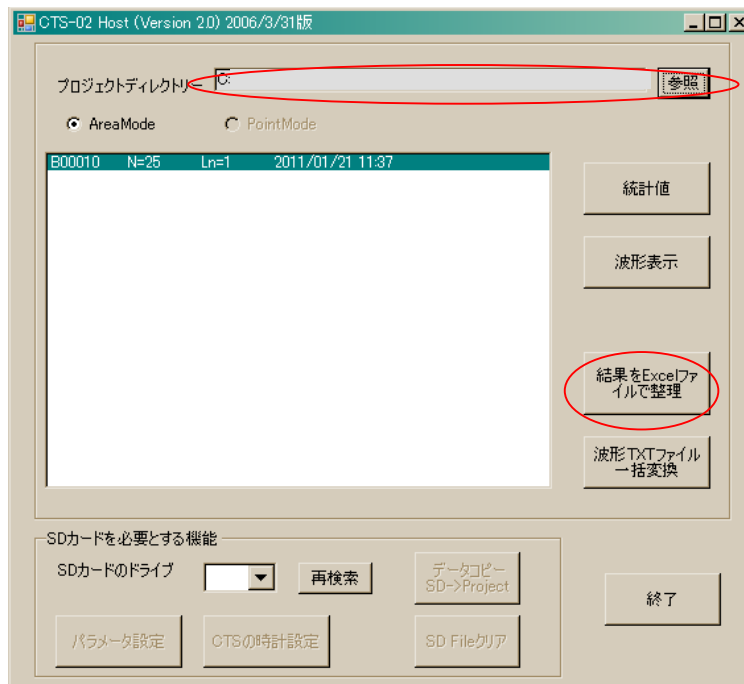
CTS-02 Host (Version 2.0) 2006/3/31版

プロジェクトディレクトリー C:
参照

AreaMode
PointMode

B00010 N=25 Ln=1 2011/01/21 11:37

統計値

波形表示

結果をExcelファイルで整理

波形TXTファイル一括変換

SDカードを必要とする機能

SDカードのドライブ

再検索

データコピー SD->Project

パラメータ設定

CTSの時計設定

SD Fileクリア

終了